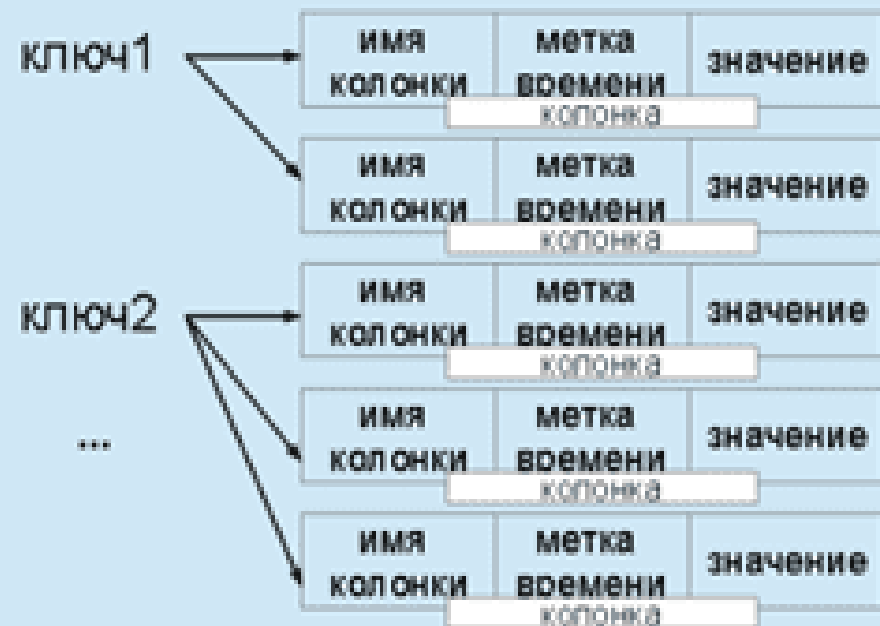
ключ1

имя колонки | метка времени | значение
колонка

имя колонки | метка времени | значение
колонка

ключ2

имя колонки | метка времени | значение
колонка

...

имя колонки | метка времени | значение
колонка

имя колонки | метка времени | значение
колонка